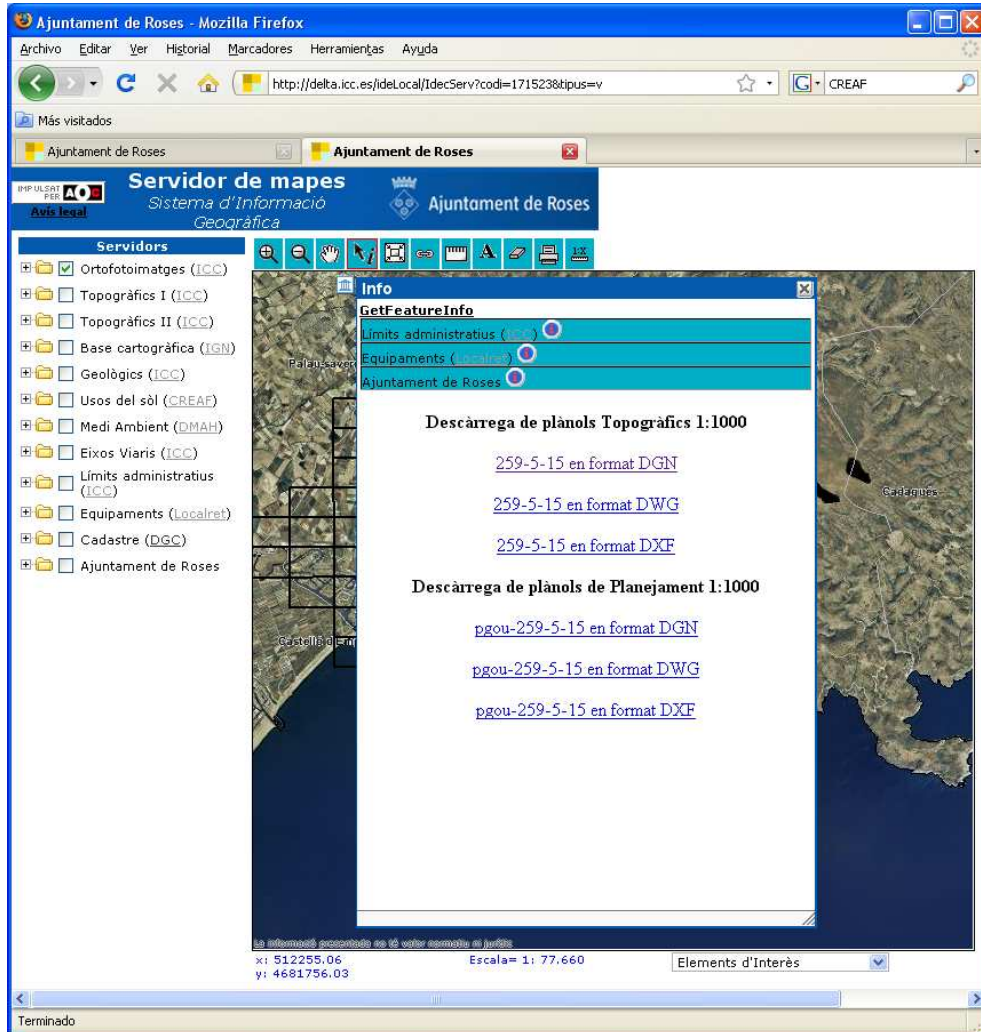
Ajuntament de Roses - Mozilla Firefox

Archivo Editar Ver Historial Marcadores Herramientas Ayuda

http://delta.icc.es/ideLocal/IdecServ?codi=171523&tipus=v

CREAF

Más visitados

Ajuntament de Roses

Ajuntament de Roses

IMPULSAT PER AOC

Avís legal

Servidor de mapes
Sistema d'Informació Geogràfica

Ajuntament de Roses

Servidors

Ortofotoimatges (ICC)

Topogràfics I (ICC)

Topogràfics II (ICC)

Base cartogràfica (IGN)

Geològics (ICC)

Usos del sòl (CREAF)

Medi Ambient (DMAH)

Eixos Viaris (ICC)

Límits administratius (ICC)

Equipaments (Localret)

Cadastre (DGC)

Ajuntament de Roses

1:X

Info

GetFeatureInfo

Límits administratius (ICC)

Equipaments (Localret)

Ajuntament de Roses

Descàrrega de plànols Topogràfics 1:1000

259-5-15 en format DGN

259-5-15 en format DWG

259-5-15 en format DXF

Descàrrega de plànols de Planejament 1:1000

pgou-259-5-15 en format DGN

pgou-259-5-15 en format DWG

pgou-259-5-15 en format DXF

Palausaver

Castelló d'Em

Cadaqués

La informació presentada no té valor normatiu ni jurídic

x: 512255.06
y: 4681756.03

Escala= 1: 77.660

Elements d'Interès

Terminado